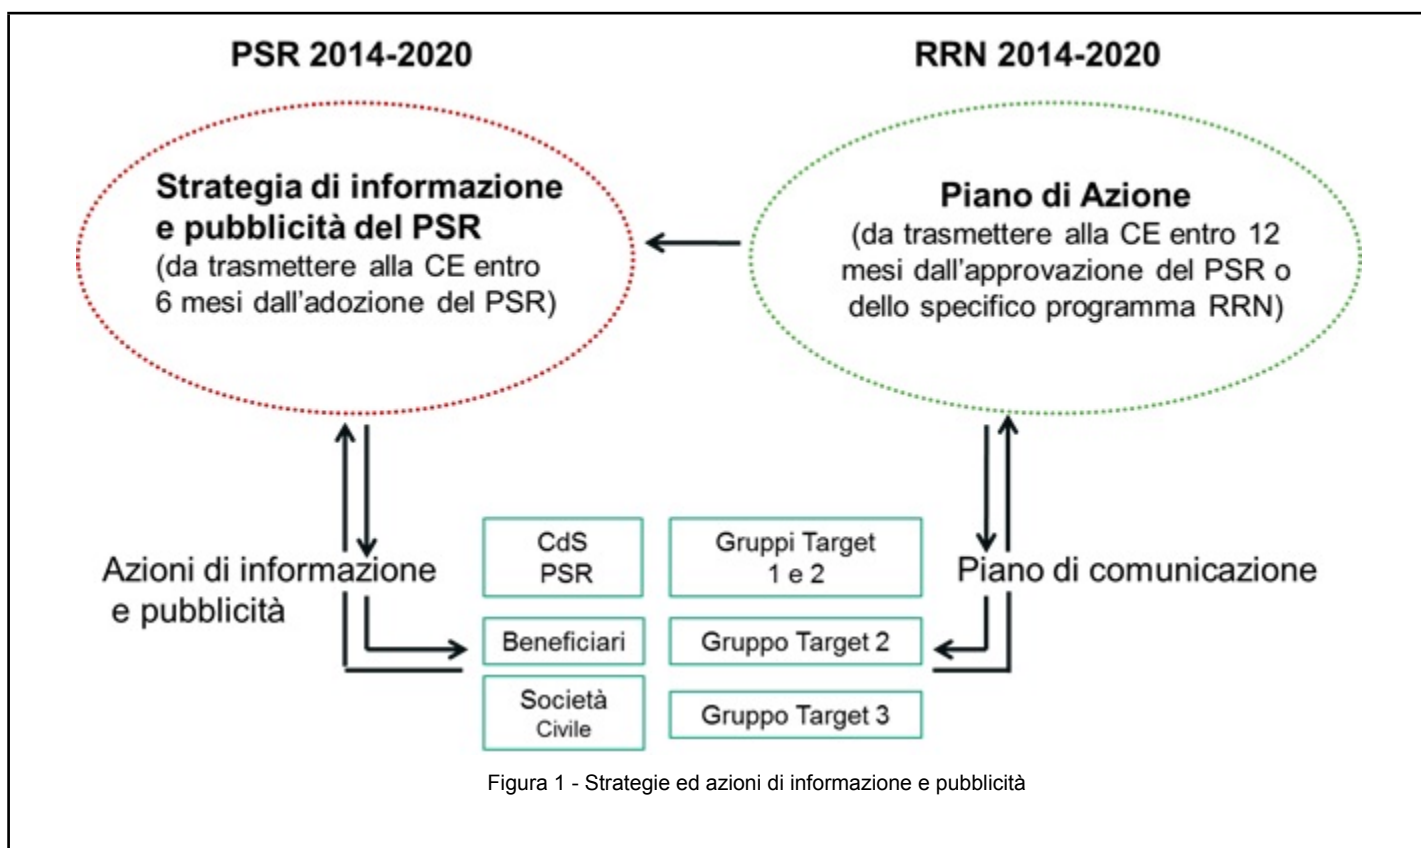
PSR 2014-2020

RRN 2014-2020

Strategia di informazione e pubblicità del PSR
(da trasmettere alla CE entro 6 mesi dall'adozione del PSR)

Piano di Azione
(da trasmettere alla CE entro 12 mesi dall'approvazione del PSR o dello specifico programma RRN)

Azioni di informazione e pubblicità

CdS PSR

Gruppi Target 1 e 2

Beneficiari

Gruppo Target 2

Società Civile

Gruppo Target 3

Piano di comunicazione

Figura 1 - Strategie ed azioni di informazione e pubblicità